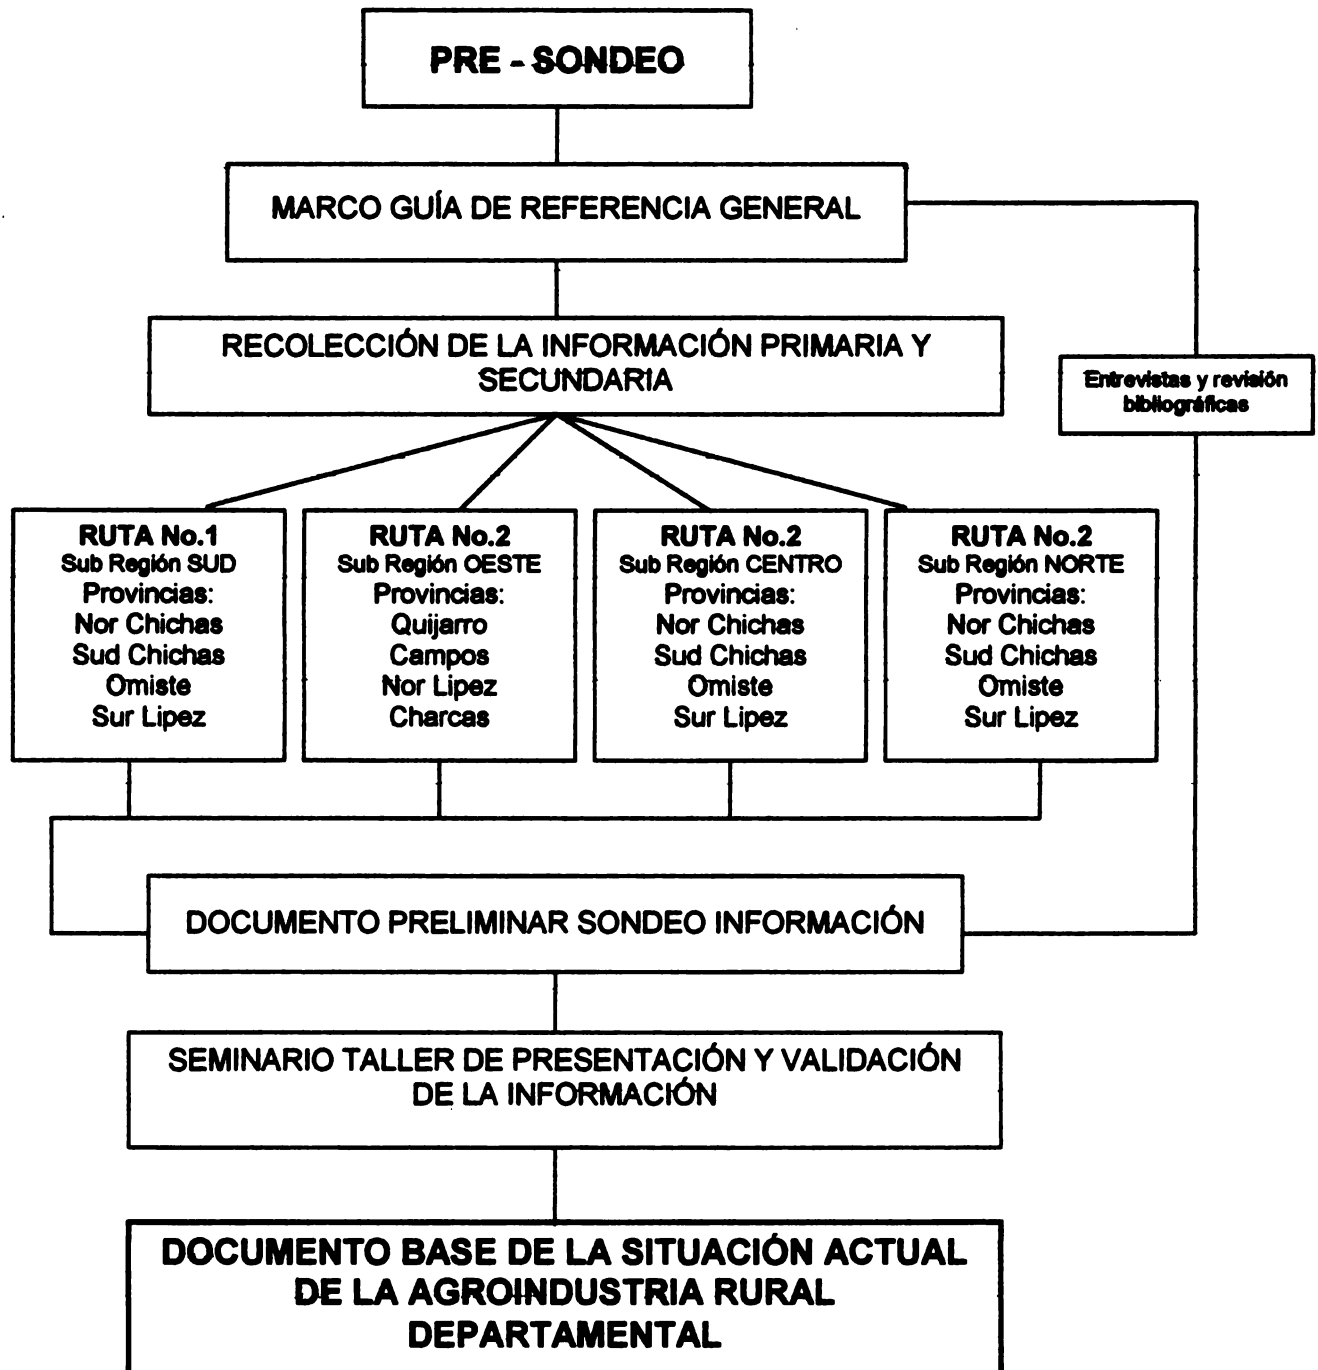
PRE - SONDEO

MARCO GUÍA DE REFERENCIA GENERAL

RECOLECCIÓN DE LA INFORMACIÓN PRIMARIA Y SECUNDARIA

Entrevistas y revisión bibliográficas

RUTA No.1
Sub Región SUD
Provincias:
Nor Chichas
Sud Chichas
Omiste
Sur Lipez

RUTA No.2
Sub Región OESTE
Provincias:
Quijarro
Campos
Nor Lipez
Charcas

RUTA No.2
Sub Región CENTRO
Provincias:
Nor Chichas
Sud Chichas
Omiste
Sur Lipez

RUTA No.2
Sub Región NORTE
Provincias:
Nor Chichas
Sud Chichas
Omiste
Sur Lipez

DOCUMENTO PRELIMINAR SONDEO INFORMACIÓN

SEMINARIO TALLER DE PRESENTACIÓN Y VALIDACIÓN DE LA INFORMACIÓN

DOCUMENTO BASE DE LA SITUACIÓN ACTUAL DE LA AGROINDUSTRIA RURAL DEPARTAMENTAL